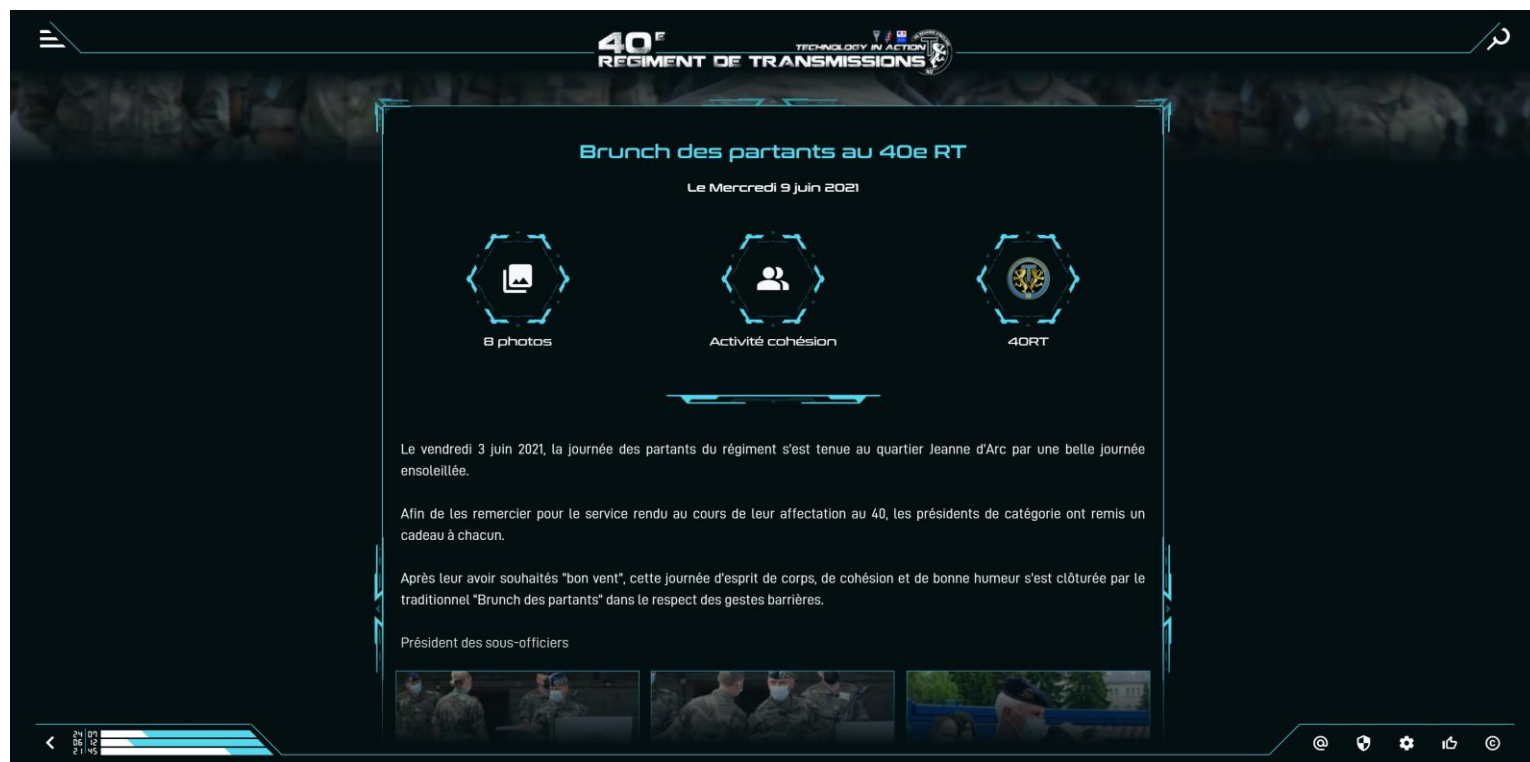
40E
REGIMENT DE TRANSMISSIONS
TECHNOLOGY IN ACTION

Brunch des partants au 40e RT

Le Mercredi 9 juin 2021

8 photos

Activité cohésion

40RT

Le vendredi 3 juin 2021, la journée des partants du régiment s'est tenue au quartier Jeanne d'Arc par une belle journée ensoleillée.

Afin de les remercier pour le service rendu au cours de leur affectation au 40, les présidents de catégorie ont remis un cadeau à chacun.

Après leur avoir souhaités "bon vent", cette journée d'esprit de corps, de cohésion et de bonne humeur s'est clôturée par le traditionnel "Brunch des partants" dans le respect des gestes barrières.

Président des sous-officiers

24 07
06 12
21 45